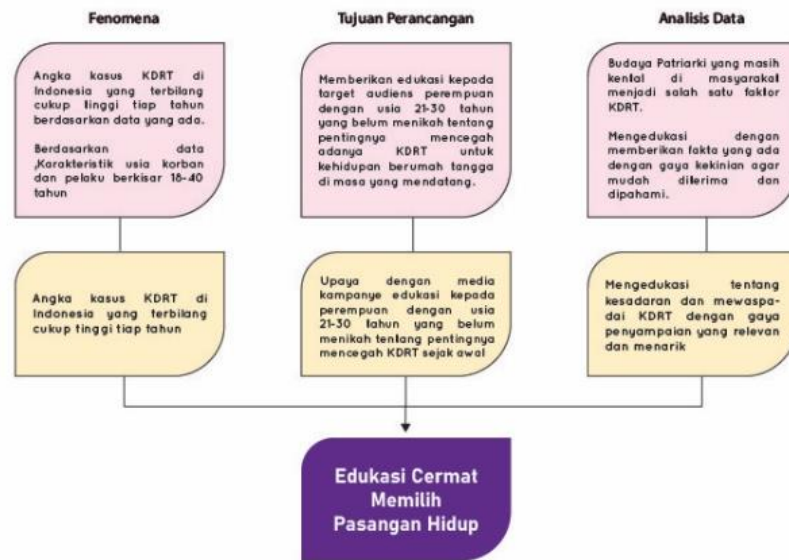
Fenomena

Angka kasus KDRT di Indonesia yang terbilang cukup tinggi tiap tahun berdasarkan data yang ada.

Berdasarkan data ,Karakteristik usia korban dan pelaku berkisar 18-40 tahun

Angka kasus KDRT di Indonesia yang terbilang cukup tinggi tiap tahun

Tujuan Perancangan

Memberikan edukasi kepada target audiens perempuan dengan usia 21-30 tahun yang belum menikah tentang pentingnya mencegah adanya KDRT untuk kehidupan berumah tangga di masa yang mendatang.

Upaya dengan media kampanye edukasi kepada perempuan dengan usia 21-30 tahun yang belum menikah tentang pentingnya mencegah KDRT sejak awal

Analisis Data

Budaya Patriarki yang masih kental di masyarakat menjadi salah satu faktor KDRT.

Mengedukasi dengan memberikan fakta yang ada dengan gaya kekinian agar mudah diterima dan dipahami.

Mengedukasi tentang kesadaran dan mewaspadai KDRT dengan gaya penyampaian yang relevan dan menarik

Edukasi Cermat Memilih Pasangan Hidup